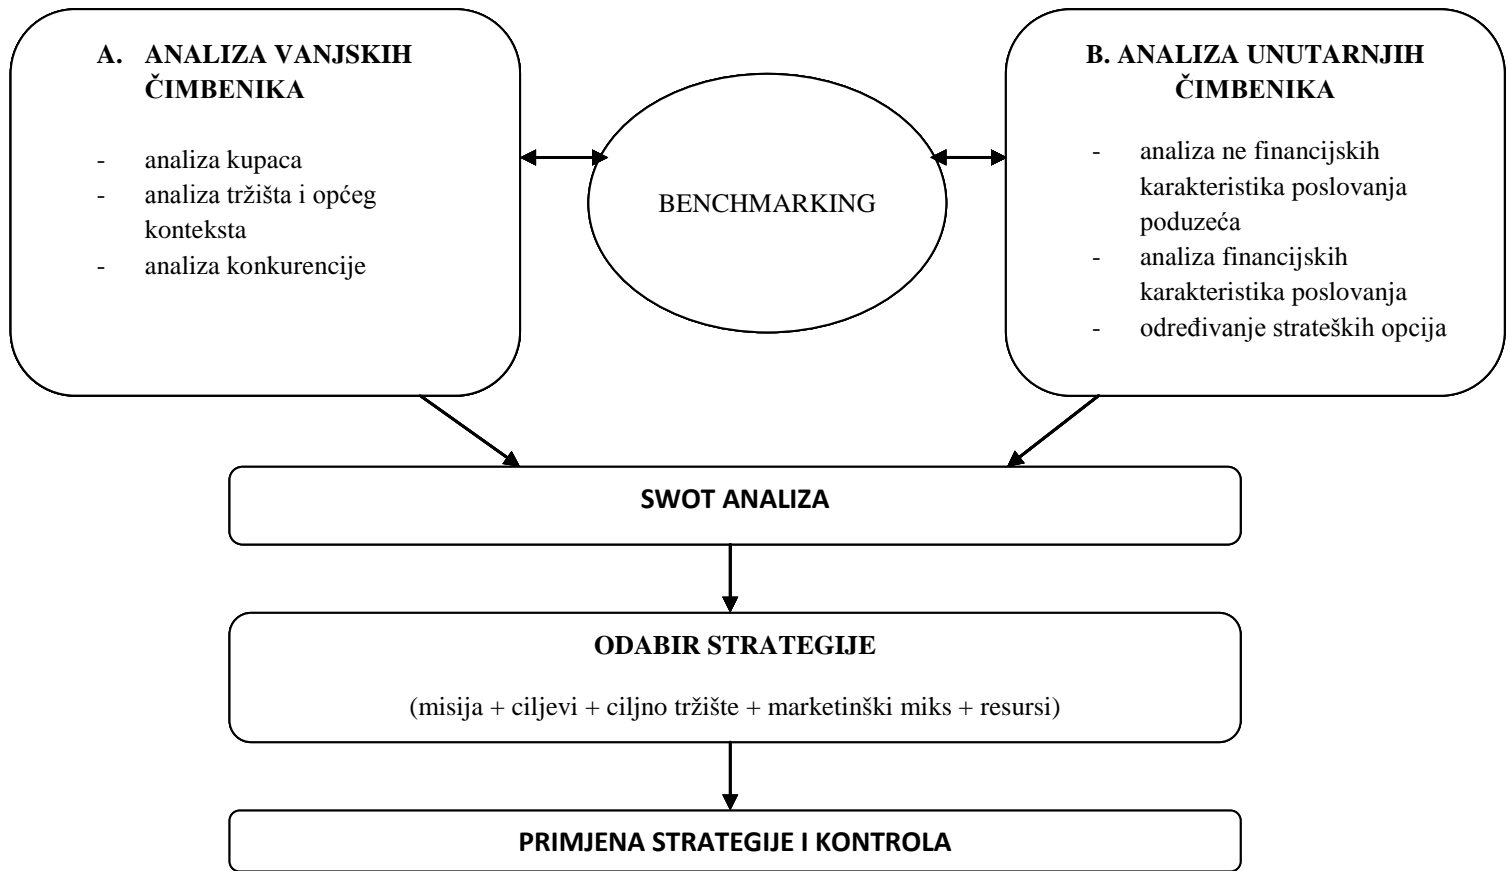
A. ANALIZA VANJSKIH ČIMBENIKA

- analiza kupaca
- analiza tržišta i općeg konteksta
- analiza konkurencije

BENCHMARKING

B. ANALIZA UNUTARNJIH ČIMBENIKA

- analiza ne financijskih karakteristika poslovanja poduzeća
- analiza financijskih karakteristika poslovanja
- određivanje strateških opcija

SWOT ANALIZA

ODABIR STRATEGIJE

(misija + ciljevi + ciljno tržište + marketinški miks + resursi)

PRIMJENA STRATEGIJE I KONTROLA